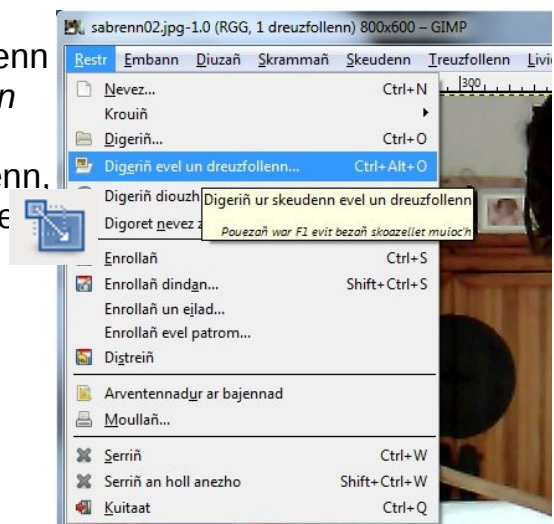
enn
n
enn,
e

sabrenn02.jpg-1.0 (RGG, 1 dreuzfollenn) 800x600 – GIMP

Restr Embann Diuzañ Skrammañ Skeudenn Treuzfollenn Livi

300

Nevez... Ctrl+N
Krouiñ
Digeriñ... Ctrl+O
Digeriñ evel un dreuzfollenn... Ctrl+Alt+O
Digeriñ diouzh
Digoret nevez
Digeriñ ur skeudenn evel un dreuzfollenn
Pouezañ war F1 evit bezañ skoazellet muioc'h
Enrollañ Ctrl+S
Enrollañ dindan... Shift+Ctrl+S
Enrollañ un eilad...
Enrollañ evel patrom...
Distreiñ
Arventennadur ar bajennad
Moullañ...
Serriñ Ctrl+W
Serriñ an holl anezho Shift+Ctrl+W
Kuitaat Ctrl+Q